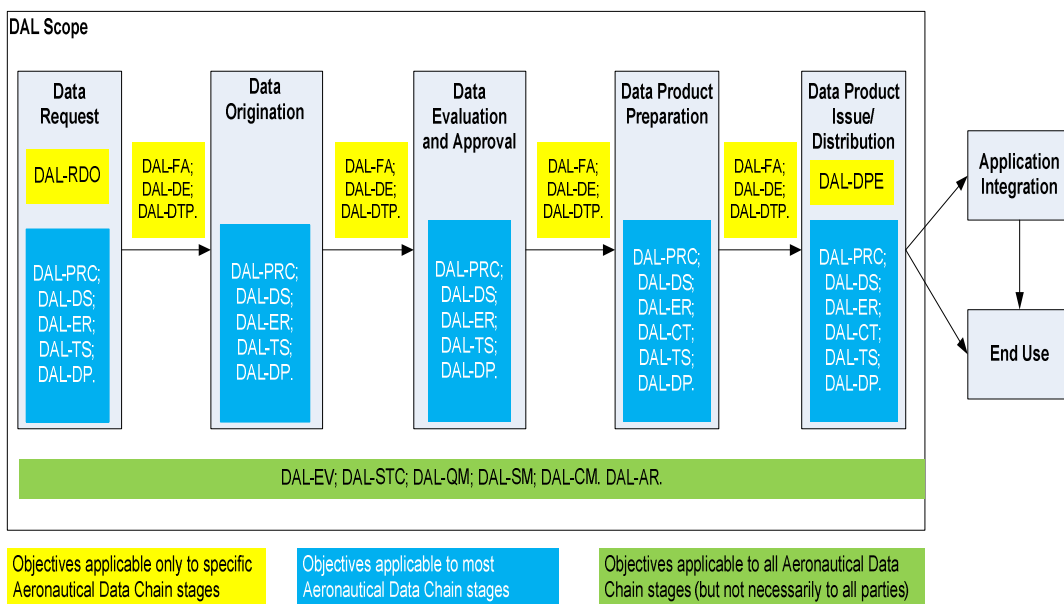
DAL Scope

Data Request

DAL-RDO

DAL-PRC;
DAL-DS;
DAL-ER;
DAL-TS;
DAL-DP.

DAL-FA;
DAL-DE;
DAL-DTP.

Data Origination

DAL-PRC;
DAL-DS;
DAL-ER;
DAL-TS;
DAL-DP.

DAL-FA;
DAL-DE;
DAL-DTP.

Data Evaluation and Approval

DAL-PRC;
DAL-DS;
DAL-ER;
DAL-TS;
DAL-DP.

DAL-FA;
DAL-DE;
DAL-DTP.

Data Product Preparation

DAL-PRC;
DAL-DS;
DAL-ER;
DAL-CT;
DAL-TS;
DAL-DP.

DAL-FA;
DAL-DE;
DAL-DTP.

Data Product Issue/ Distribution

DAL-DPE

DAL-PRC;
DAL-DS;
DAL-ER;
DAL-CT;
DAL-TS;
DAL-DP.

Application Integration

End Use

DAL-EV; DAL-STC; DAL-QM; DAL-SM; DAL-CM. DAL-AR.

Objectives applicable only to specific Aeronautical Data Chain stages

Objectives applicable to most Aeronautical Data Chain stages

Objectives applicable to all Aeronautical Data Chain stages (but not necessarily to all parties)